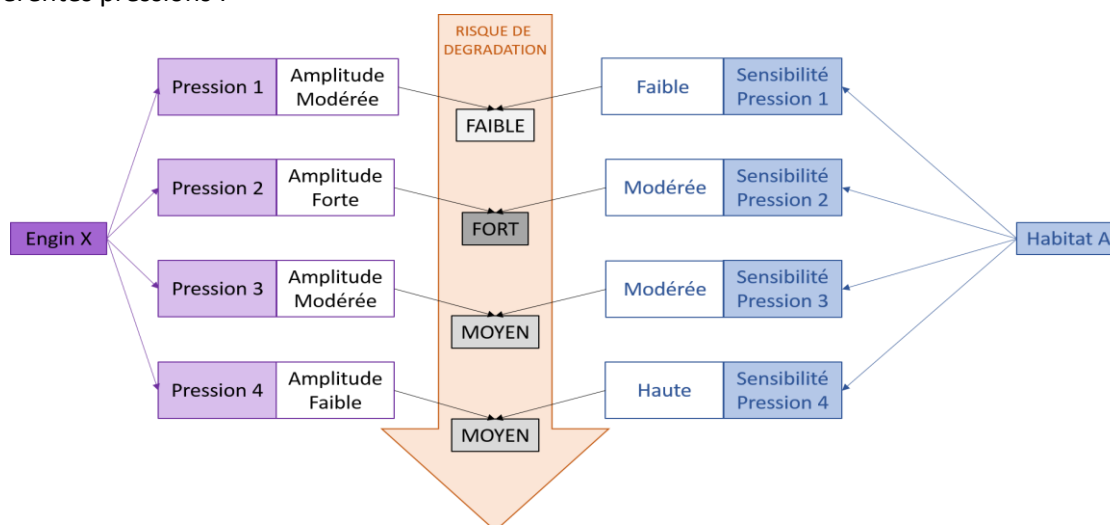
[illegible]érentes pressions :

RISQUE DE DEGRADATION

Pression 1 | Amplitude Modérée
FAIBLE
Faible | Sensibilité Pression 1

Pression 2 | Amplitude Forte
FORT
Modérée | Sensibilité Pression 2

Engin X

Habitat A

Pression 3 | Amplitude Modérée
MOYEN
Modérée | Sensibilité Pression 3

Pression 4 | Amplitude Faible
MOYEN
Haute | Sensibilité Pression 4